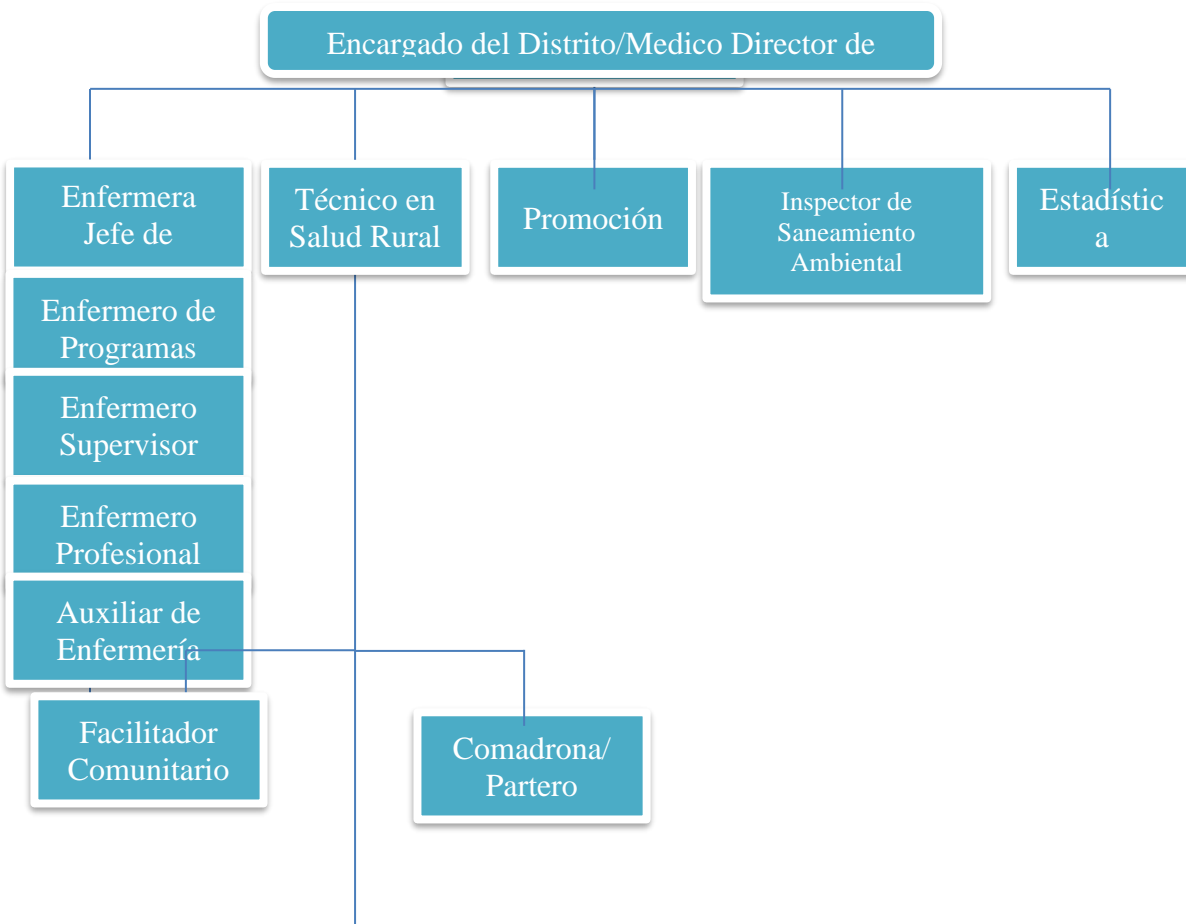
Encargado del Distrito/Medico Director de

Enfermera Jefe de

Técnico en Salud Rural

Promoción

Inspector de Saneamiento Ambiental

Estadístic a

Enfermero de Programas

Enfermero Supervisor

Enfermero Profesional

Auxiliar de Enfermería

Facilitador Comunitario

Comadrona/ Partero